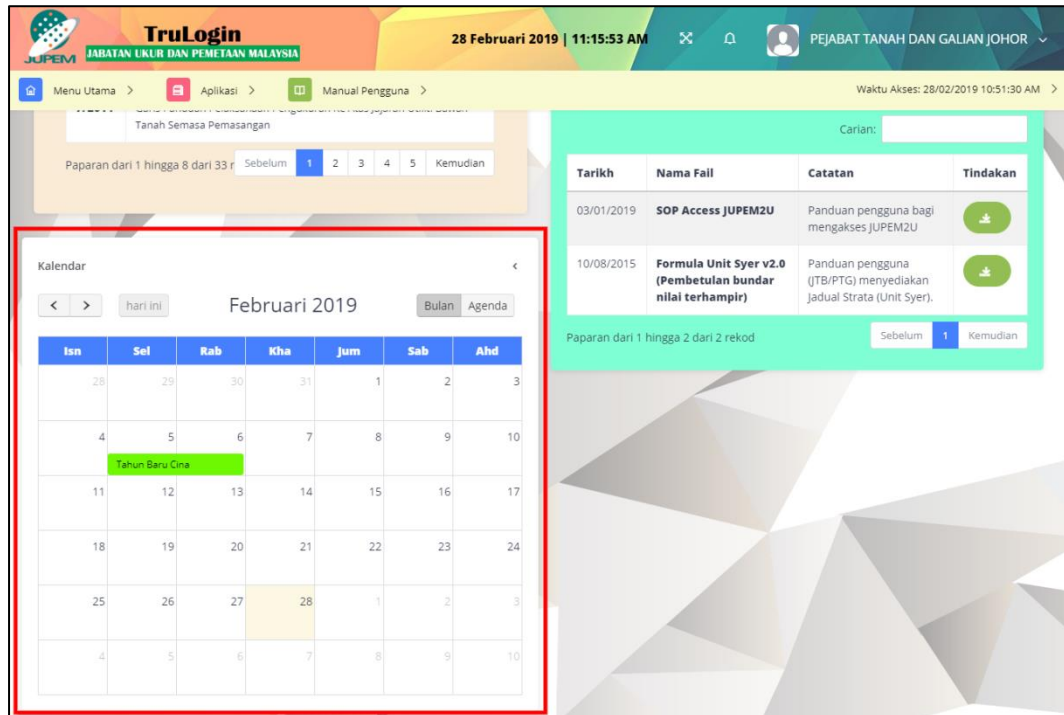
JUPEM TruLogin JABATAN UKUR DAN PEMETAAN MALAYSIA

28 Februari 2019 | 11:15:53 AM

PEJABAT TANAH DAN GALIAN JOHOR

Menu Utama > Aplikasi > Manual Pengguna >

Waktu Akses: 28/02/2019 10:51:30 AM >

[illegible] Tanah Semasa Pemasangan

Paparan dari 1 hingga 8 dari 33 r Sebelum 1 2 3 4 5 Kemudian

Carian:

| Tarikh | Nama Fail | Catatan | Tindakan |
|---|---|---|---|
| 03/01/2019 | SOP Access JUPEM2U | Panduan pengguna bagi mengakses JUPEM2U | |
| 10/08/2015 | Formula Unit Syer v2.0 (Pembetulan bundar nilai terhampir) | Panduan pengguna (JTB/PTG) menyediakan Jadual Strata (Unit Syer). | |

Paparan dari 1 hingga 2 dari 2 rekod Sebelum 1 Kemudian

Kalendar

< > hari ini Februari 2019 Bulan Agenda

| Isn | Sel | Rab | Kha | Jum | Sab | Ahd |
|---|---|---|---|---|---|---|
| 28 | 29 | 30 | 31 | 1 | 2 | 3 |
| 4 | 5 Tahun Baru Cina | 6 | 7 | 8 | 9 | 10 |
| 11 | 12 | 13 | 14 | 15 | 16 | 17 |
| 18 | 19 | 20 | 21 | 22 | 23 | 24 |
| 25 | 26 | 27 | 28 | 1 | 2 | 3 |
| 4 | 5 | 6 | 7 | 8 | 9 | 10 |